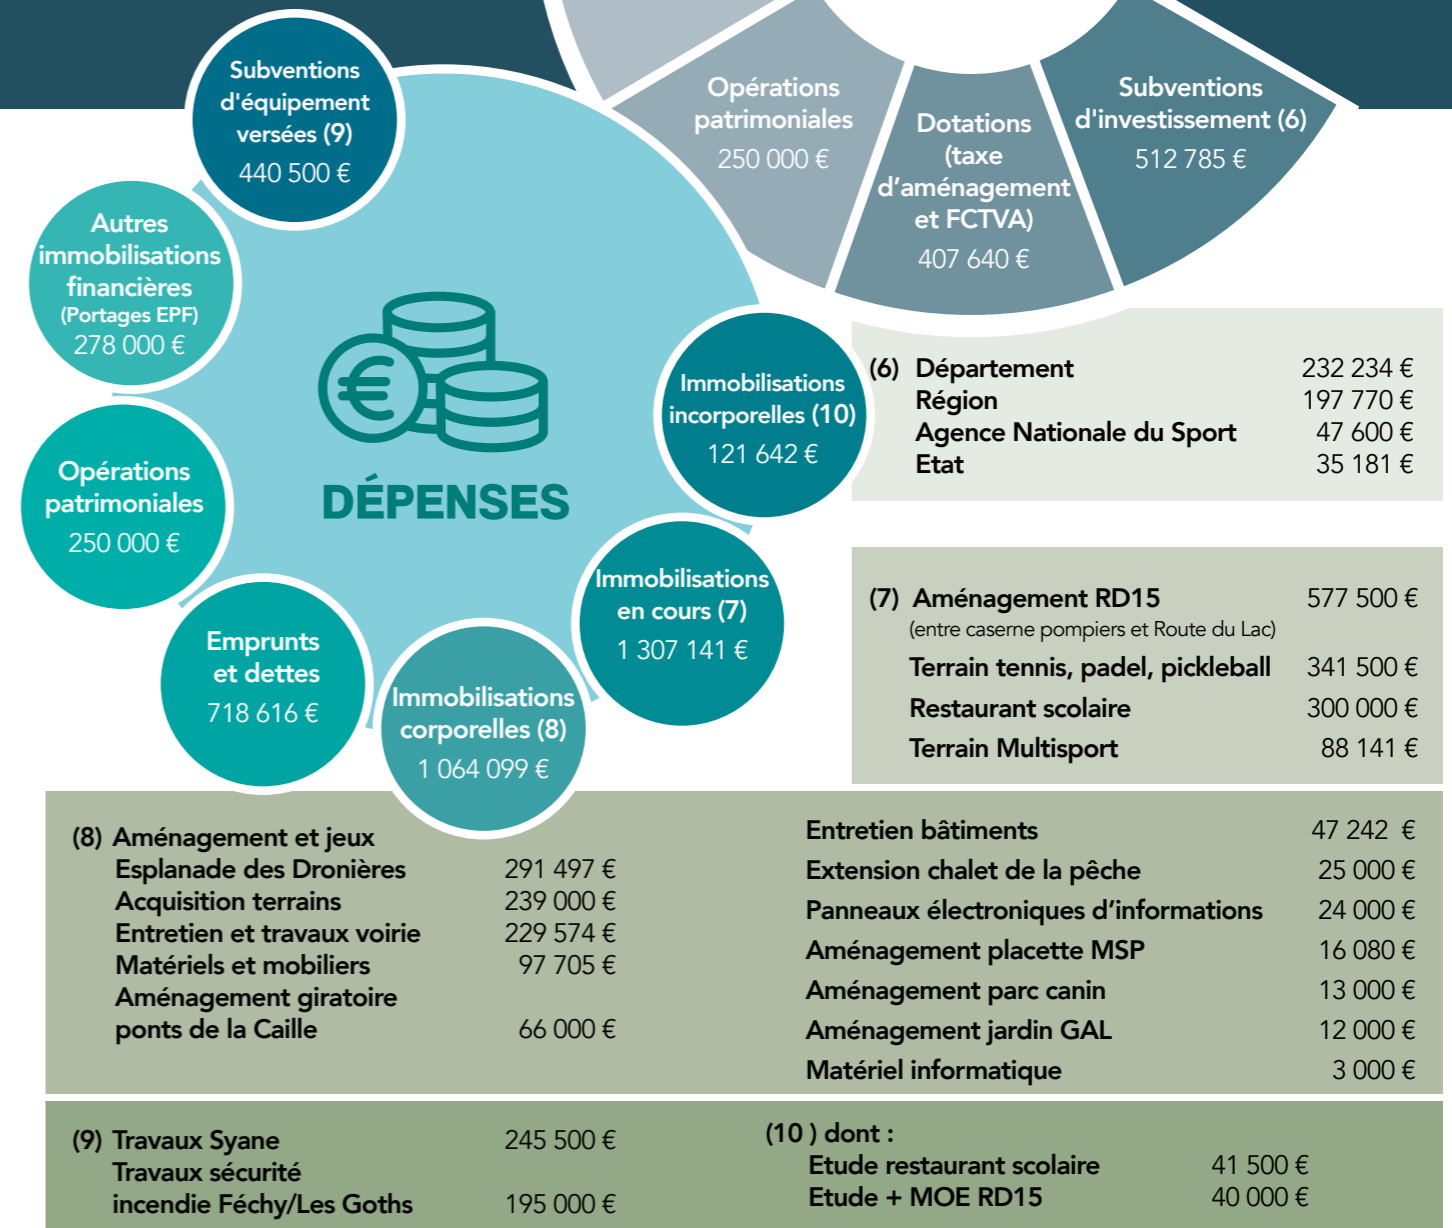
Opérations patrimoniales
250 000 €

Dotations (taxe d'aménagement et FCTVA)
407 640 €

Subventions d'investissement (6)
512 785 €

Subventions d'équipement versées (9)
440 500 €

Autres immobilisations financières
(Portages EPF)
278 000 €

Opérations patrimoniales
250 000 €

DÉPENSES

Immobilisations incorporelles (10)
121 642 €

Immobilisations en cours (7)
1 307 141 €

Emprunts et dettes
718 616 €

Immobilisations corporelles (8)
1 064 099 €

| (6) Département | 232 234 € |
|---|---|
| Région | 197 770 € |
| Agence Nationale du Sport | 47 600 € |
| Etat | 35 181 € |

| (7) Aménagement RD15 (entre caserne pompiers et Route du Lac) | 577 500 € |
|---|---|
| Terrain tennis, padel, pickleball | 341 500 € |
| Restaurant scolaire | 300 000 € |
| Terrain Multisport | 88 141 € |

| (8) Aménagement et jeux | |
|---|---|
| Esplanade des Dronières | 291 497 € |
| Acquisition terrains | 239 000 € |
| Entretien et travaux voirie | 229 574 € |
| Matériels et mobiliers | 97 705 € |
| Aménagement giratoire ponts de la Caille | 66 000 € |

| Entretien bâtiments | 47 242 € |
|---|---|
| Extension chalet de la pêche | 25 000 € |
| Panneaux électroniques d'informations | 24 000 € |
| Aménagement placette MSP | 16 080 € |
| Aménagement parc canin | 13 000 € |
| Aménagement jardin GAL | 12 000 € |
| Matériel informatique | 3 000 € |

| (9) Travaux Syane | 245 500 € |
|---|---|
| Travaux sécurité incendie Féchy/Les Goths | 195 000 € |

| (10 ) dont : | |
|---|---|
| Etude restaurant scolaire | 41 500 € |
| Etude + MOE RD15 | 40 000 € |